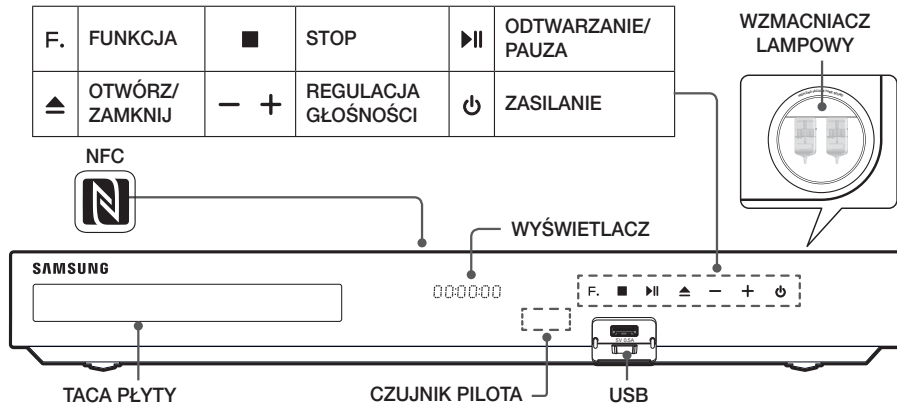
| | | | | | |
|---|---|---|---|---|---|
| F. | FUNKCJA | ■ | STOP | ▶II | ODTWARZANIE/ PAUZA |
| ⏏ | OTWÓRZ/ ZAMKNIJ | − + | REGULACJA GŁOŚNOŚCI | ⏻ | ZASILANIE |

WZMACNIACZ LAMPOWY

NFC

WYŚWIETLACZ

SAMSUNG

00:00:00

F. ■ ▶II ⏏ − + ⏻

5V 0.5A

TACA PŁYTY

CZUJNIK PILOTA

USB